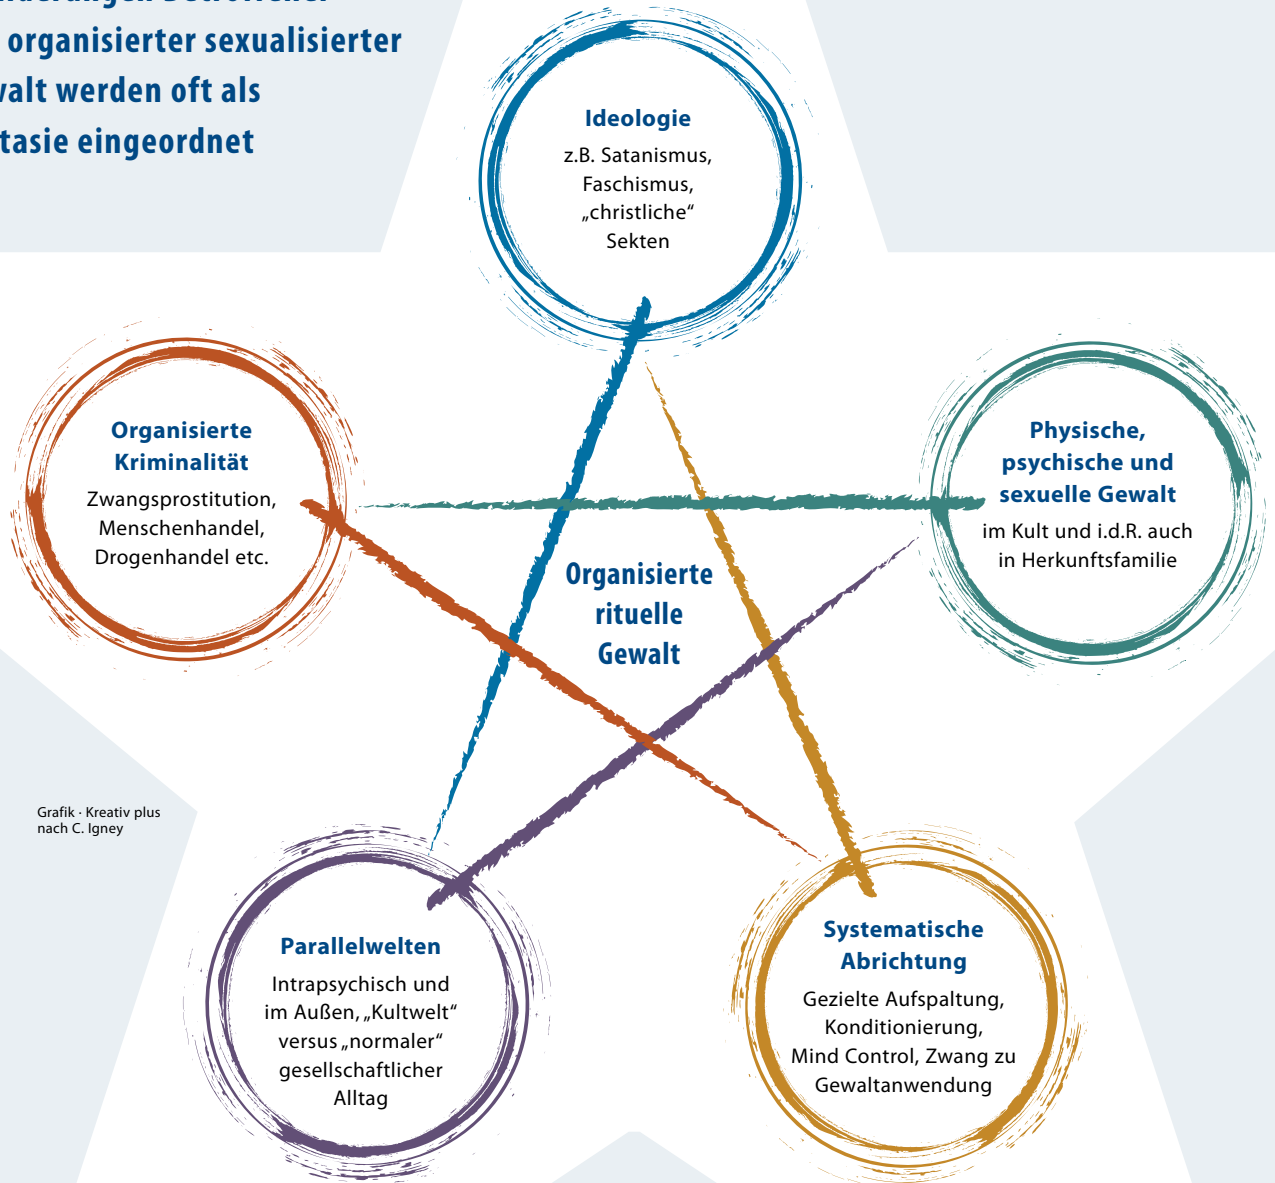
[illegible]
organisierter sexualisierter
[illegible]walt werden oft als
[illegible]tasie eingeordnet

Ideologie
z.B. Satanismus, Faschismus, „christliche“ Sekten

Organisierte Kriminalität
Zwangsprostitution, Menschenhandel, Drogenhandel etc.

Physische, psychische und sexuelle Gewalt
im Kult und i.d.R. auch in Herkunftsfamilie

Organisierte rituelle Gewalt

Grafik · Kreativ plus nach C. Igney

Parallelwelten
Intrapsychisch und im Außen, „Kultwelt“ versus „normaler“ gesellschaftlicher Alltag

Systematische Abrichtung
Gezielte Aufspaltung, Konditionierung, Mind Control, Zwang zu Gewaltanwendung